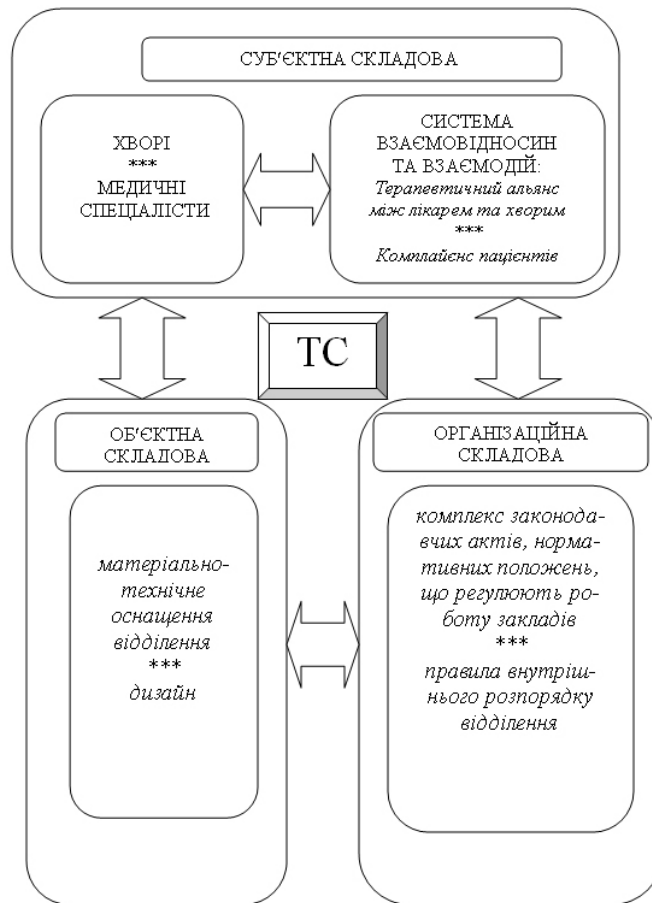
СУБ'ЄКТНА СКЛАДОВА

ХВОРІ
***
МЕДИЧНІ СПЕЦІАЛІСТИ

СИСТЕМА ВЗАЄМОВІДНОСИН ТА ВЗАЄМОДІЙ:
Терапевтичний альянс між лікарем та хворим
***
Комплайєнс пацієнтів

ТС

ОБ'ЄКТНА СКЛАДОВА

матеріально-технічне оснащення відділення
***
дизайн

ОРГАНІЗАЦІЙНА СКЛАДОВА

комплекс законодавчих актів, нормативних положень, що регулюють роботу закладів
***
правила внутрішнього розпорядку відділення